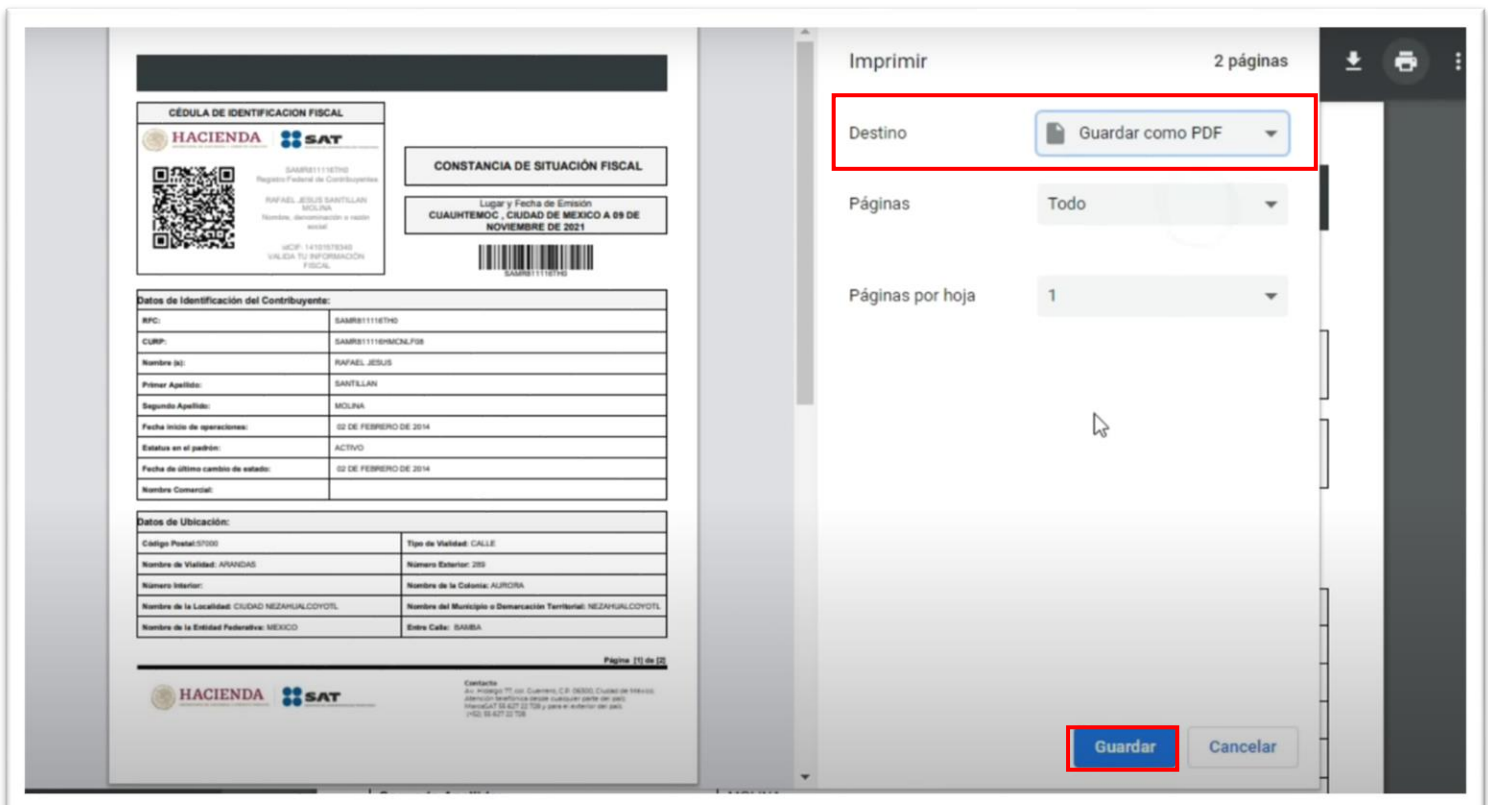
CÉDULA DE IDENTIFICACION FISCAL

HACIENDA SAT

SAMR811116TH0
Registro Federal de Contribuyentes

RAFAEL JESUS SANTILLAN MOLINA
Nombre, denominación o razón social

idCIF: 14101978349
VALIDA TU INFORMACIÓN FISCAL

CONSTANCIA DE SITUACIÓN FISCAL

Lugar y Fecha de Emisión
CUAUHTEMOC , CIUDAD DE MEXICO A 09 DE NOVIEMBRE DE 2021

SAMR811116TH0

Datos de Identificación del Contribuyente:

| RFC: | SAMR811116TH0 |
|---|---|
| CURP: | SAMR811116HMCNLF08 |
| Nombre (s): | RAFAEL JESUS |
| Primer Apellido: | SANTILLAN |
| Segundo Apellido: | MOLINA |
| Fecha inicio de operaciones: | 02 DE FEBRERO DE 2014 |
| Estatus en el padrón: | ACTIVO |
| Fecha de último cambio de estado: | 02 DE FEBRERO DE 2014 |
| Nombre Comercial: | |

Datos de Ubicación:

| Código Postal:57000 | Tipo de Vialidad: CALLE |
|---|---|
| Nombre de Vialidad: ARANDAS | Número Exterior: 289 |
| Número Interior: | Nombre de la Colonia: AURORA |
| Nombre de la Localidad: CIUDAD NEZAHUALCOYOTL | Nombre del Municipio o Demarcación Territorial: NEZAHUALCOYOTL |
| Nombre de la Entidad Federativa: MEXICO | Entre Calle: BAMBA |

Página [1] de [2]

HACIENDA SAT

Contacto
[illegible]

Imprimir
2 páginas

Destino
Guardar como PDF

Páginas
Todo

Páginas por hoja
1

Guardar
Cancelar